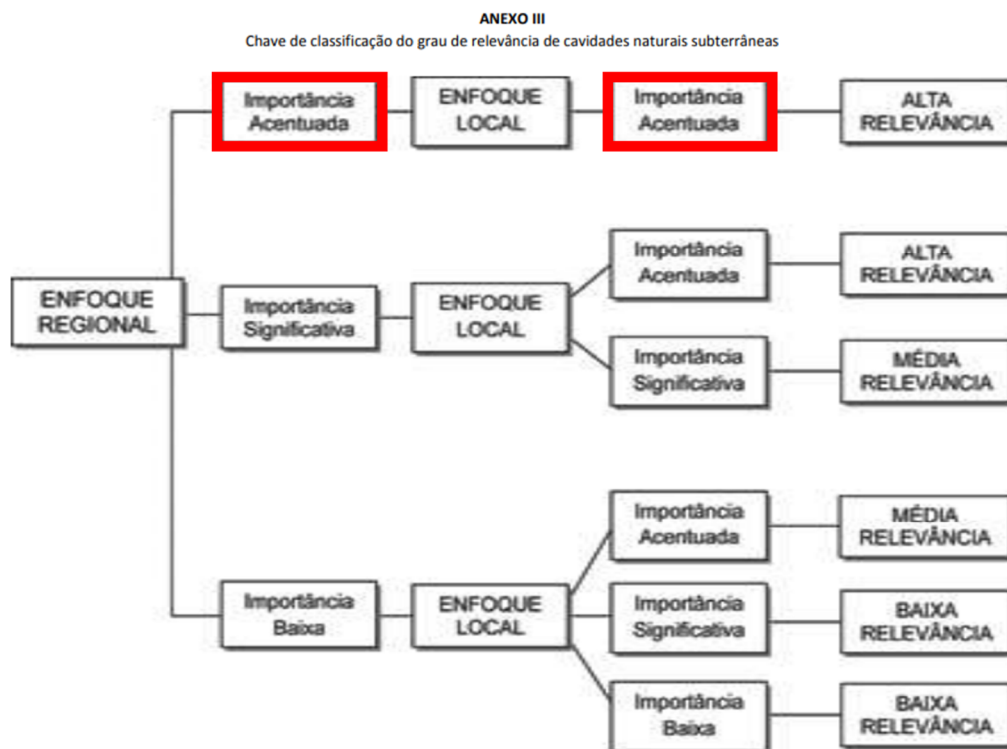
ANEXO III
Chave de classificação do grau de relevância de cavidades naturais subterrâneas

ENFOQUE REGIONAL

Importância Acentuada
ENFOQUE LOCAL
Importância Acentuada
ALTA RELEVÂNCIA

Importância Significativa
ENFOQUE LOCAL
Importância Acentuada
ALTA RELEVÂNCIA
Importância Significativa
MÉDIA RELEVÂNCIA

Importância Baixa
ENFOQUE LOCAL
Importância Acentuada
MÉDIA RELEVÂNCIA
Importância Significativa
BAIXA RELEVÂNCIA
Importância Baixa
BAIXA RELEVÂNCIA